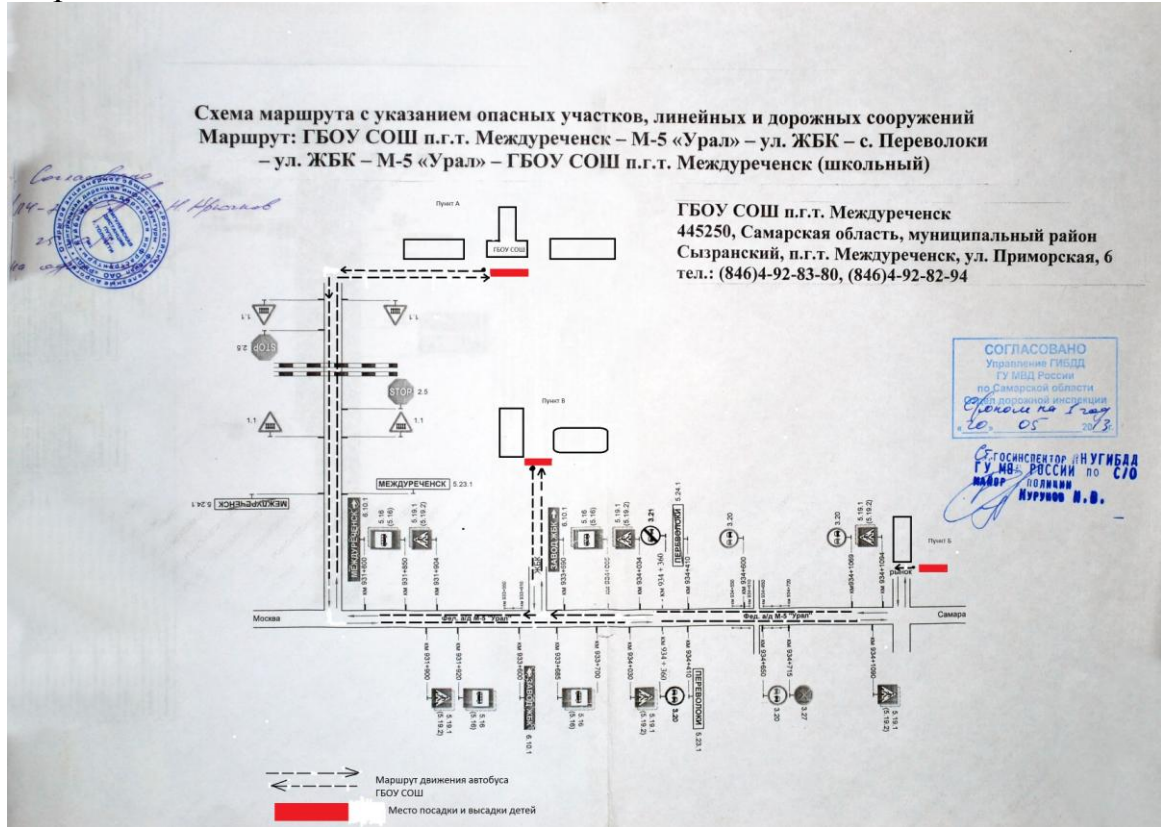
Схема маршрута с указанием опасных участков, линейных и дорожных сооружений
Маршрут: ГБОУ СОШ п.г.т. Междуреченск – М-5 «Урал» – ул. ЖБК – с. Переволоки – ул. ЖБК – М-5 «Урал» – ГБОУ СОШ п.г.т. Междуреченск (школьный)

Согласовано
Н. Ярославов

Пункт А

ГБОУ СОШ

ГБОУ СОШ п.г.т. Междуреченск
445250, Самарская область, муниципальный район Сызранский, п.г.т. Междуреченск, ул. Приморская, 6
тел.: (846)4-92-83-80, (846)4-92-82-94

1.1
STOP 2.5
STOP 2.5
1.1
1.1

СОГЛАСОВАНО
Управление ГИБДД
ГУ МВД России
по Самарской области
Отдел дорожной инспекции
Сроком на 1 год
«20» 05 2013 г.
Ст. госинспектор ДН УГИБДД
ГУ МВД России по С/О
майор полиции
Курунов И.В.

Пункт В

МЕЖДУРЕЧЕНСК 5.23.1
МЕЖДУРЕЧЕНСК 5.24.1
МЕЖДУРЕЧЕНСК 6.10.1
5.16 (5.18)
5.19.1 (5.19.2)
км 931+800
км 931+850
км 931+904
ЗАВОД ЖБК 6.10.1
км 933+690
5.16 (5.18)
5.19.1 (5.19.2)
3.21
ПЕРЕВОЛОКИ 5.24.1
км 934+034
км 934 + 360
км 934+410
3.20
км 934+600
3.20
5.19.1 (5.19.2)
км 934+1069
км 934+1094
Пункт Б
Рынок

Москва
Фед. а/д М-5 "Урал"
Фед. а/д М-5 "Урал"
Самара

км 931+900
км 931+920
км 933+550
ЗАВОД ЖБК 6.10.1
км 933+688
км 933+700
км 934+030
км 934 + 360
км 934+410
ПЕРЕВОЛОКИ 5.23.1
км 934+650
км 934+715
км 934+1060
5.19.1 (5.19.2)
5.16 (5.18)
5.16 (5.18)
5.19.1 (5.19.2)
3.20
3.20
3.27
5.19.1 (5.19.2)

Маршрут движения автобуса ГБОУ СОШ
Место посадки и высадки детей